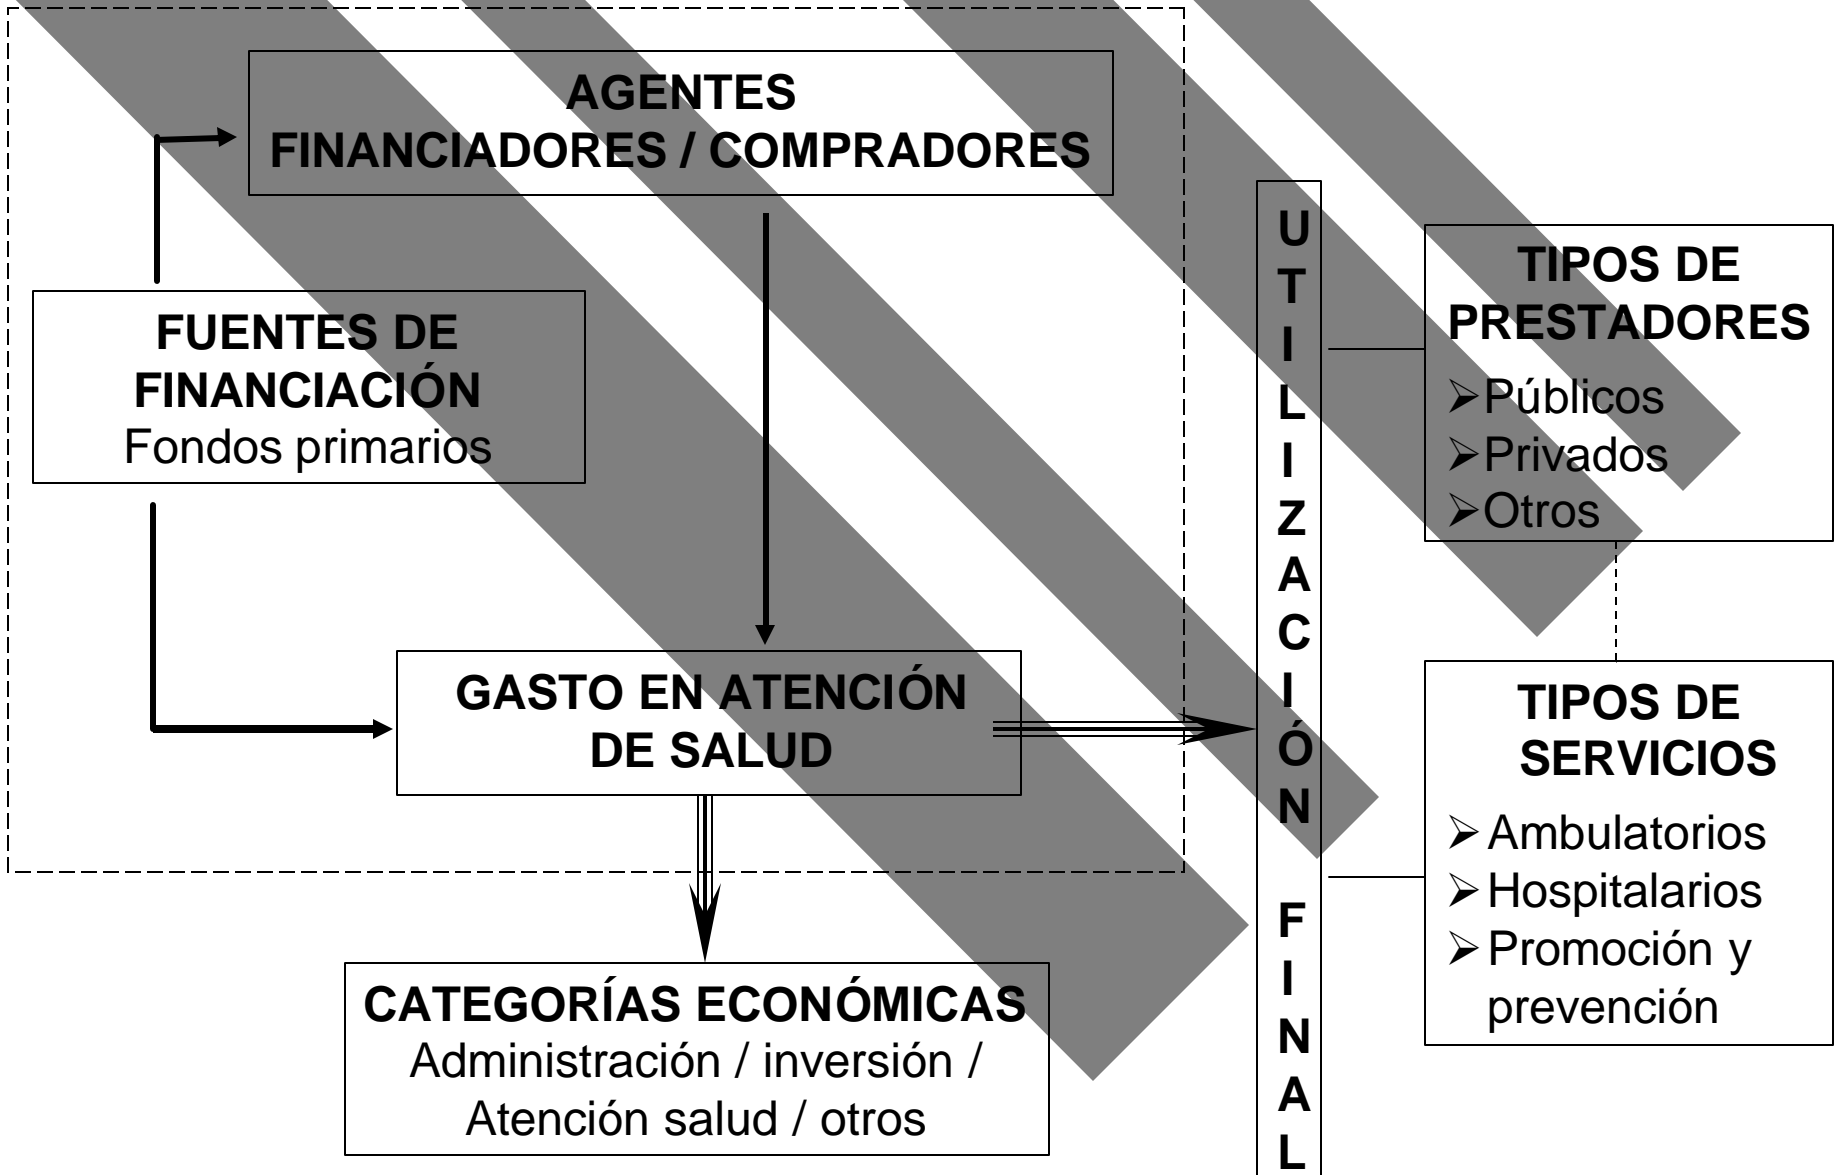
AGENTES
FINANCIADORES / COMPRADORES

FUENTES DE FINANCIACIÓN
Fondos primarios

GASTO EN ATENCIÓN DE SALUD

CATEGORÍAS ECONÓMICAS
Administración / inversión / Atención salud / otros

UTILIZACIÓN FINAL

TIPOS DE PRESTADORES
➢Públicos
➢Privados
➢Otros

TIPOS DE SERVICIOS
➢Ambulatorios
➢Hospitalarios
➢Promoción y prevención